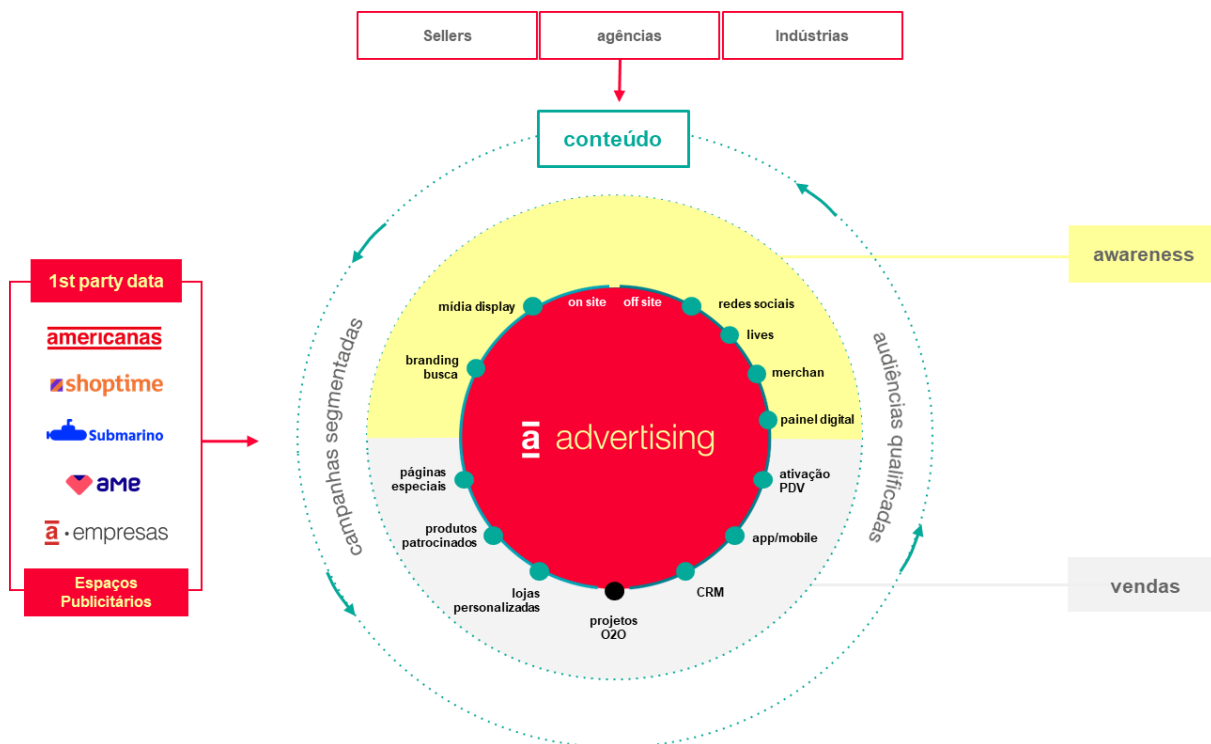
Sellers
agências
Indústrias

conteúdo

1st party data
americanas
shoptime
Submarino
ame
a · empresas
Espaços Publicitários

campanhas segmentadas

audiências qualificadas

awareness

vendas

on site
off site
mídia display
branding busca
redes sociais
lives
merchan
painel digital
a advertising
páginas especiais
ativação PDV
produtos patrocinados
app/mobile
lojas personalizadas
CRM
projetos O2O